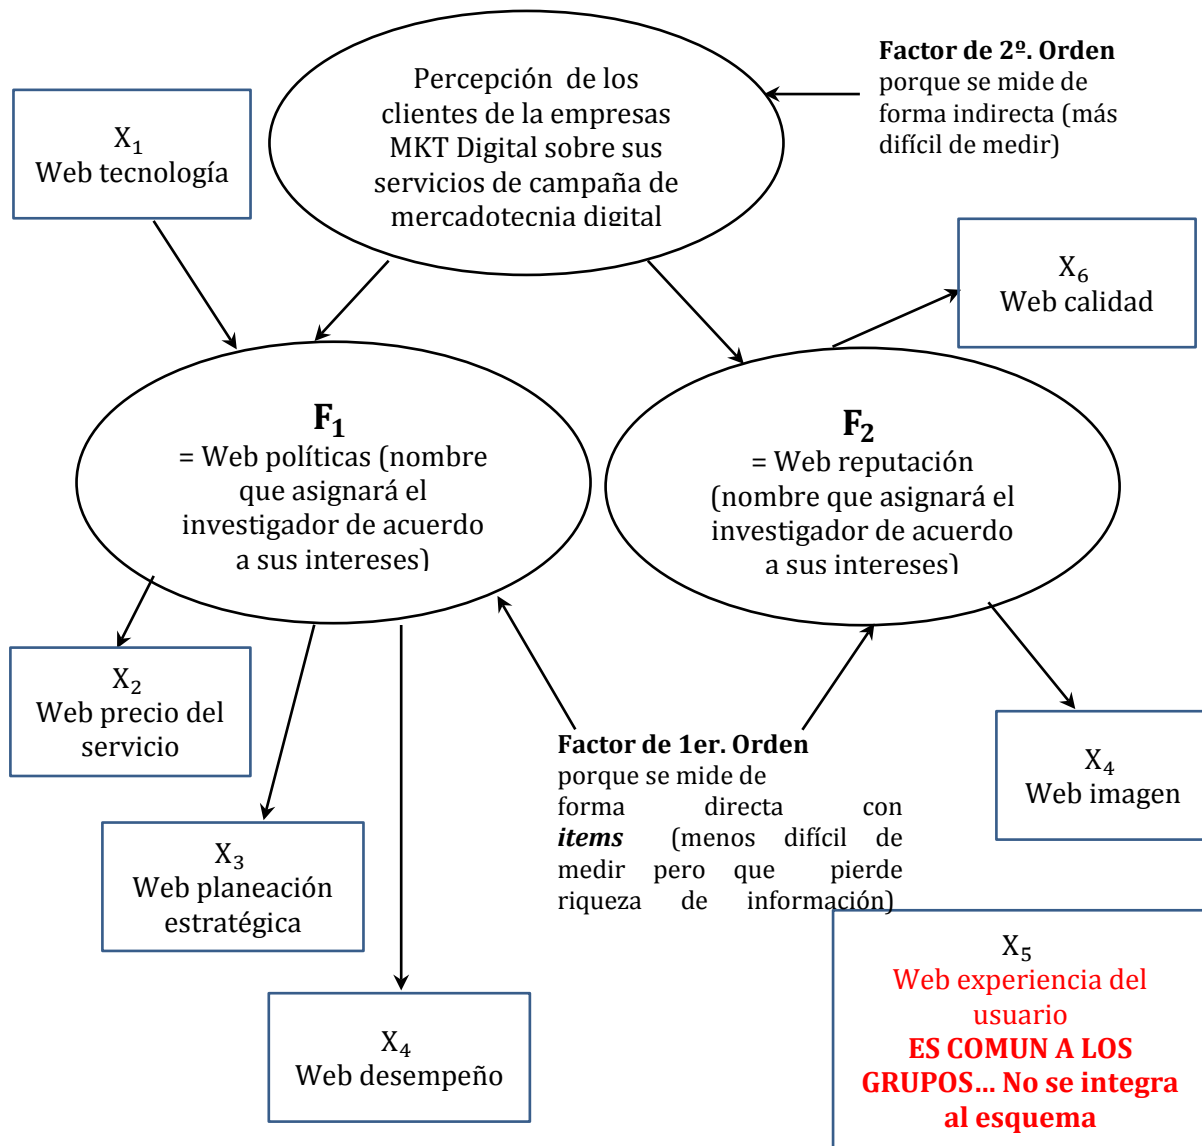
Percepción de los clientes de la empresas MKT Digital sobre sus servicios de campaña de mercadotecnia digital

Factor de 2º. Orden porque se mide de forma indirecta (más difícil de medir)

$X_1$
Web tecnología

$X_6$
Web calidad

$F_1$
= Web políticas (nombre que asignará el investigador de acuerdo a sus intereses)

$F_2$
= Web reputación (nombre que asignará el investigador de acuerdo a sus intereses)

$X_2$
Web precio del servicio

Factor de 1er. Orden porque se mide de forma directa con *items* (menos difícil de medir pero que pierde riqueza de información)

$X_4$
Web imagen

$X_3$
Web planeación estratégica

$X_5$
Web experiencia del usuario
ES COMUN A LOS GRUPOS... No se integra al esquema

$X_4$
Web desempeño